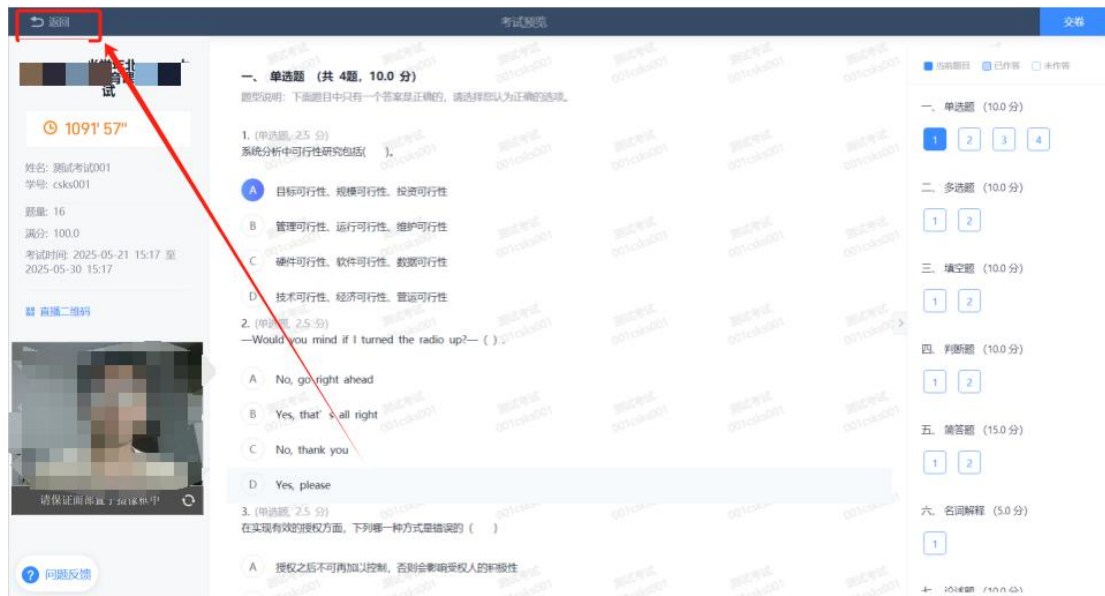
返回

考试预览

交卷

试

1091' 57"

姓名: 测试考试001
学号: csks001

题量: 16

满分: 100.0

考试时间: 2025-05-21 15:17 至 2025-05-30 15:17

直播二维码

请保证面部置于摄像框中

问题反馈

一、单选题 (共 4题, 10.0 分)

题型说明: 下面题目中只有一个答案是正确的, 请选择您认为正确的选项。

1. (单选题, 2.5 分)
系统分析中可行性研究包括( )。

A 目标可行性、规模可行性、投资可行性

B 管理可行性、运行可行性、维护可行性

C 硬件可行性、软件可行性、数据可行性

D 技术可行性、经济可行性、营运可行性

2. (单选题, 2.5 分)
—Would you mind if I turned the radio up?— ( ) .

A No, go right ahead

B Yes, that' s all right

C No, thank you

D Yes, please

3. (单选题, 2.5 分)
在实现有效的授权方面, 下列哪一种方式是错误的 ( )

A 授权之后不可再加以控制, 否则会影响受权人的积极性

当前题目 已作答 未作答

一、单选题 (10.0 分)
1 2 3 4

二、多选题 (10.0 分)
1 2

三、填空题 (10.0 分)
1 2

四、判断题 (10.0 分)
1 2

五、简答题 (15.0 分)
1 2

六、名词解释 (5.0 分)
1

测试考试 001csks001